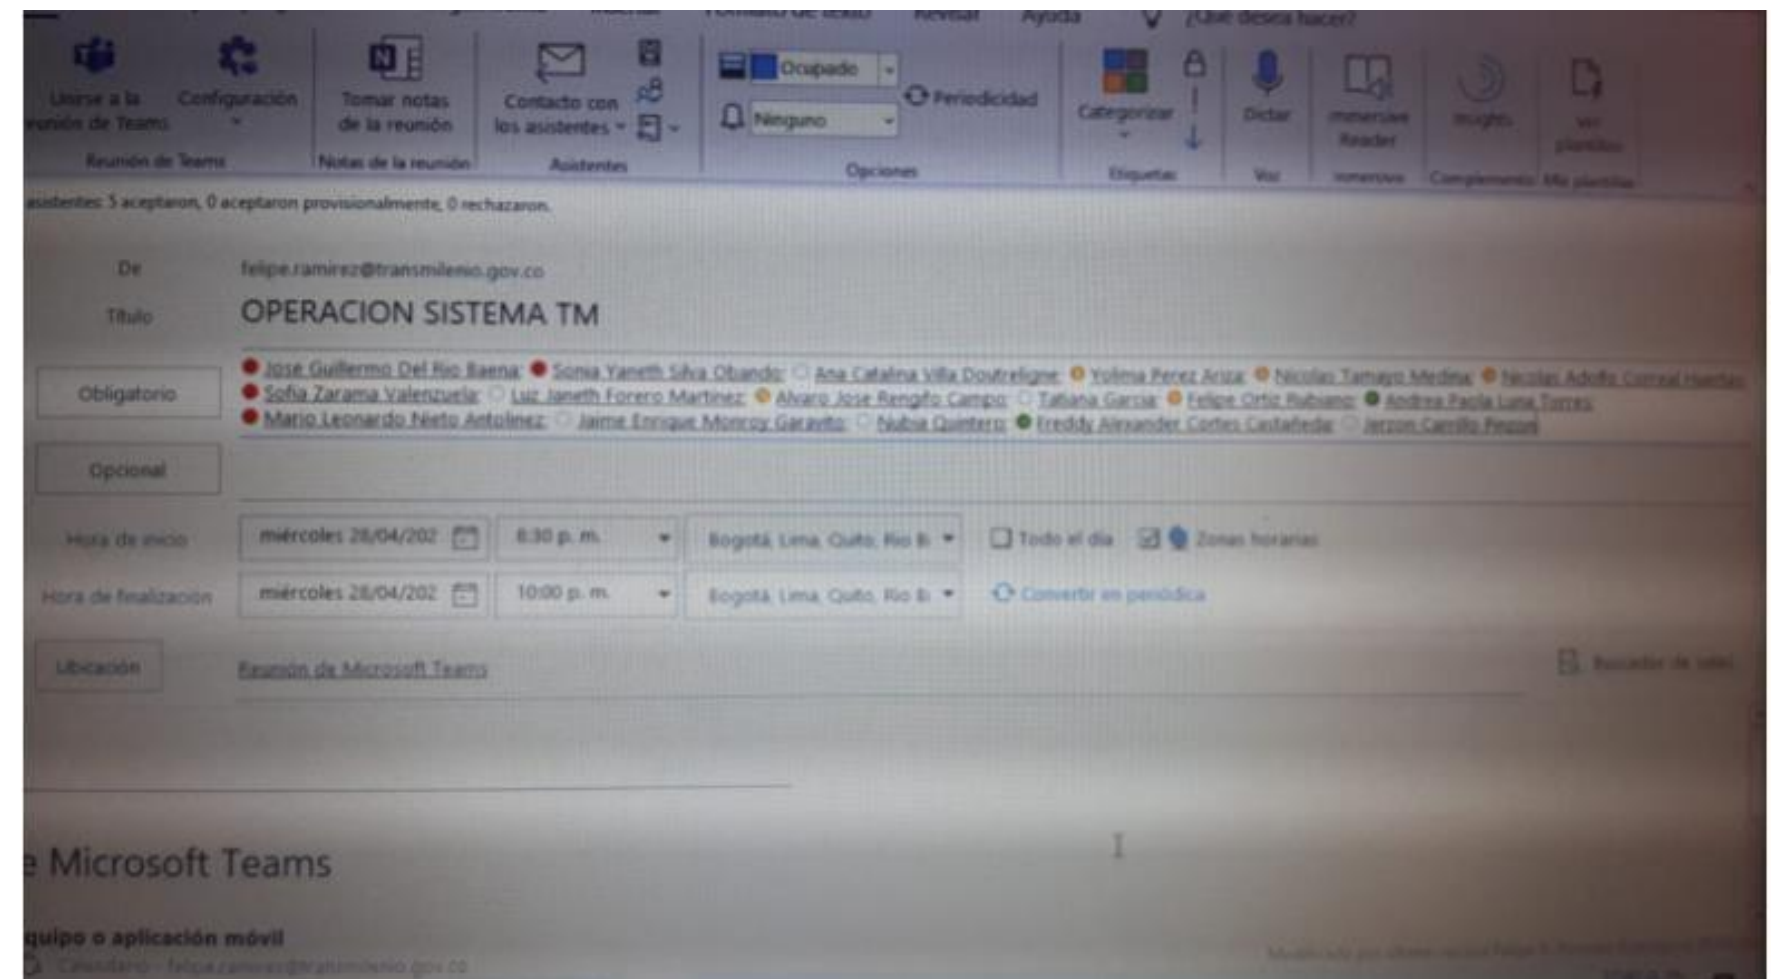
Formato de texto Revisar Ayuda ¿Qué desea hacer?

Unirse a la reunión de Teams
Configuración
Reunión de Teams
Tomar notas de la reunión
Notas de la reunión
Contacto con los asistentes
Asistentes
Ocupado
Ninguno
Periodicidad
Opciones
Categorizar
Etiquetas
Dictar
Voz
Immersive Reader
Inmersivo
Insights
Complementos
Ver plantillas
Mis plantillas

asistentes: 5 aceptaron, 0 aceptaron provisionalmente, 0 rechazaron.

De felipe.ramirez@transmilenio.gov.co

Título OPERACION SISTEMA TM

Obligatorio Jose Guillermo Del Rio Baena; Sonia Yaneth Silva Obando; Ana Catalina Villa Doutreligne; Yolima Perez Ariza; Nicolas Tamayo Medina; Nicolas Adolfo Correal Huertas; Sofia Zarama Valenzuela; Luz Janeth Forero Martinez; Alvaro Jose Rengifo Campo; Tatiana Garcia; Felipe Ortiz Rubiano; Andrea Paola Luna Torres; Mario Leonardo Nieto Antolinez; Jaime Enrique Monroy Garavito; Nubia Quintero; Freddy Alexander Cortes Castañeda; Jerzon Carrillo Pinzon

Opcional

Hora de inicio miércoles 28/04/202 8:30 p. m. Bogotá, Lima, Quito, Rio B Todo el día Zonas horarias

Hora de finalización miércoles 28/04/202 10:00 p. m. Bogotá, Lima, Quito, Rio B Convertir en periódica

Ubicación Reunión de Microsoft Teams Buscador de salas

e Microsoft Teams

quipo o aplicación móvil

Calendario - felipe.ramirez@transmilenio.gov.co

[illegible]